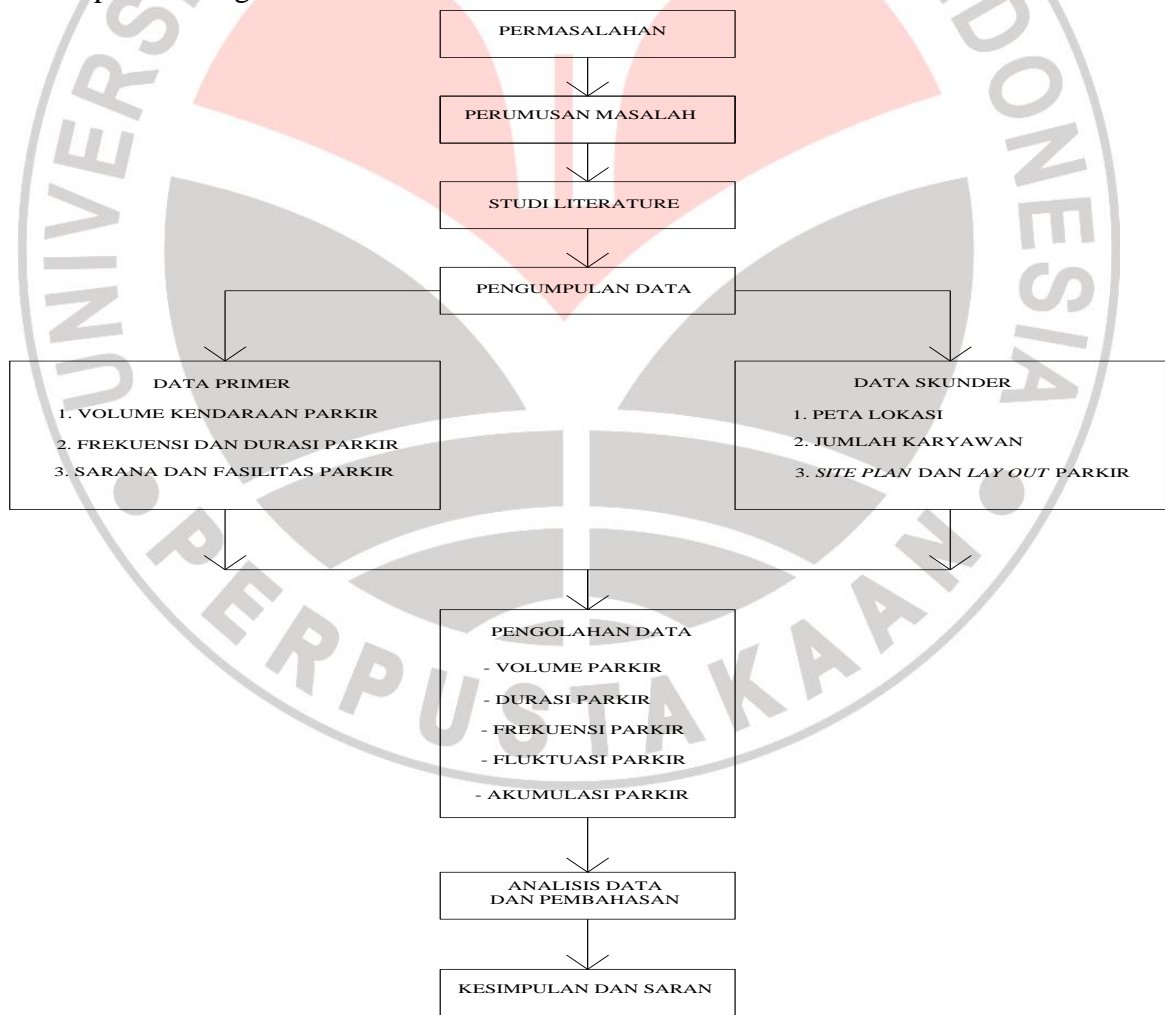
PERMASALAHAN

PERUMUSAN MASALAH

STUDI LITERATURE

PENGUMPULAN DATA

DATA PRIMER
1. VOLUME KENDARAAN PARKIR
2. FREKUENSI DAN DURASI PARKIR
3. SARANA DAN FASILITAS PARKIR

DATA SKUNDER
1. PETA LOKASI
2. JUMLAH KARYAWAN
3. SITE PLAN DAN LAY OUT PARKIR

PENGOLAHAN DATA
- VOLUME PARKIR
- DURASI PARKIR
- FREKUENSI PARKIR
- FLUKTUASI PARKIR
- AKUMULASI PARKIR

ANALISIS DATA DAN PEMBAHASAN

KESIMPULAN DAN SARAN